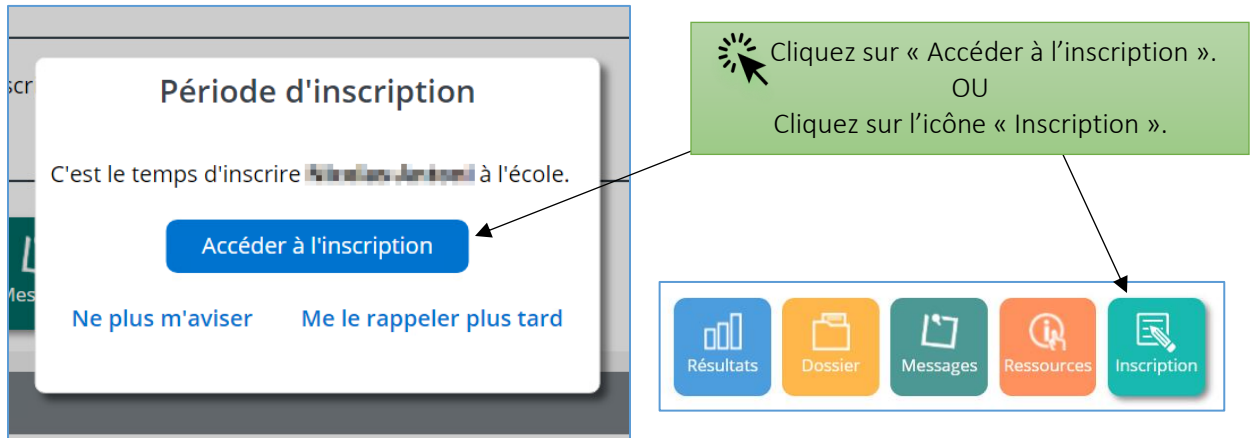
Période d'inscription

C'est le temps d'inscrire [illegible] à l'école.

Accéder à l'inscription

Ne plus m'aviser

Me le rappeler plus tard

Cliquez sur « Accéder à l'inscription ».
OU
Cliquez sur l'icône « Inscription ».

Résultats
Dossier
Messages
Ressources
Inscription